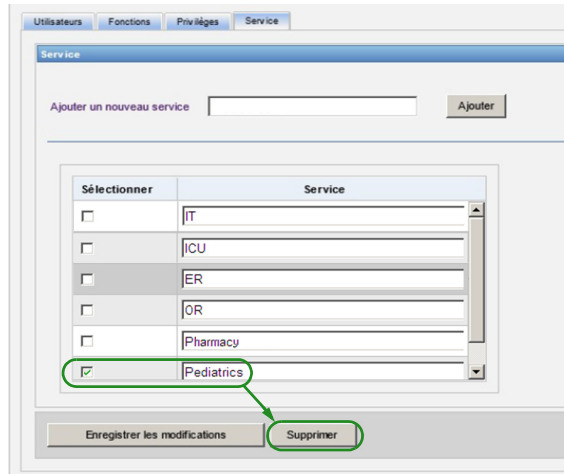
Utilisateurs Fonctions Privilèges Service

Service

Ajouter un nouveau service Ajouter

| Sélectionner | Service |
|---|---|
| ☐ | IT |
| ☐ | ICU |
| ☐ | ER |
| ☐ | OR |
| ☐ | Pharmacy |
| ☑ | Pediatrics |

Enregistrer les modifications Supprimer